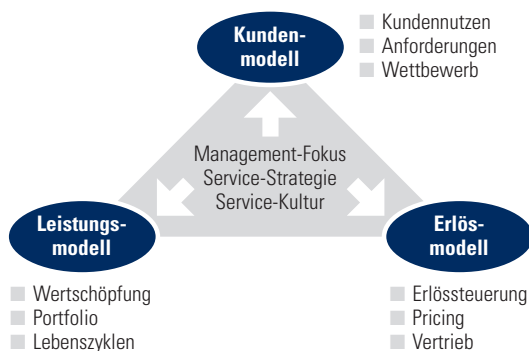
Kunden-modell

Kundennutzen
Anforderungen
Wettbewerb

Management-Fokus
Service-Strategie
Service-Kultur

Leistungs-modell

Wertschöpfung
Portfolio
Lebenszyklen

Erlös-modell

Erlössteuerung
Pricing
Vertrieb